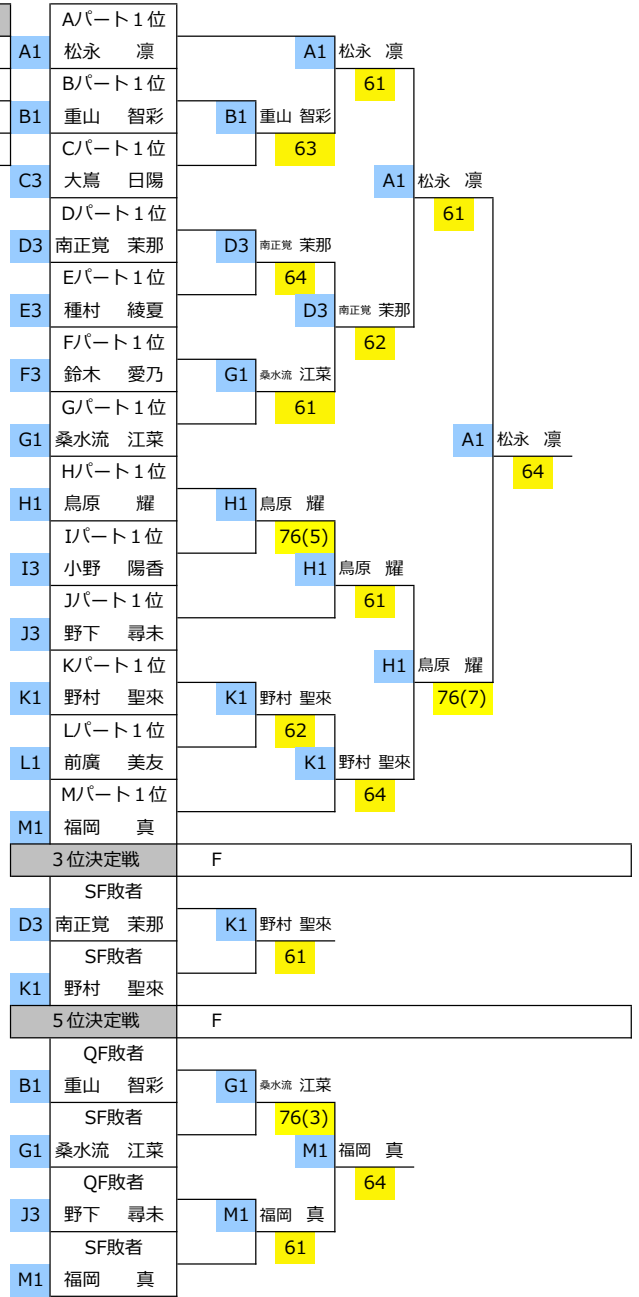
Aパート１位
A1 松永 凛
Bパート１位
B1 重山 智彩
Cパート１位
C3 大嶌 日陽
Dパート１位
D3 南正覚 茉那
Eパート１位
E3 種村 綾夏
Fパート１位
F3 鈴木 愛乃
Gパート１位
G1 桑水流 江菜
Hパート１位
H1 鳥原 耀
Iパート１位
I3 小野 陽香
Jパート１位
J3 野下 尋未
Kパート１位
K1 野村 聖來
Lパート１位
L1 前廣 美友
Mパート１位
M1 福岡 真

A1 松永 凛
61
B1 重山 智彩
63
A1 松永 凛
61
D3 南正覚 茉那
64
D3 南正覚 茉那
62
G1 桑水流 江菜
61
A1 松永 凛
64
H1 鳥原 耀
76(5)
H1 鳥原 耀
61
H1 鳥原 耀
76(7)
K1 野村 聖來
62
K1 野村 聖來
64

３位決定戦 F
SF敗者
D3 南正覚 茉那
SF敗者
K1 野村 聖來
K1 野村 聖來
61

５位決定戦 F
QF敗者
B1 重山 智彩
SF敗者
G1 桑水流 江菜
QF敗者
J3 野下 尋未
SF敗者
M1 福岡 真
G1 桑水流 江菜
76(3)
M1 福岡 真
64
M1 福岡 真
61